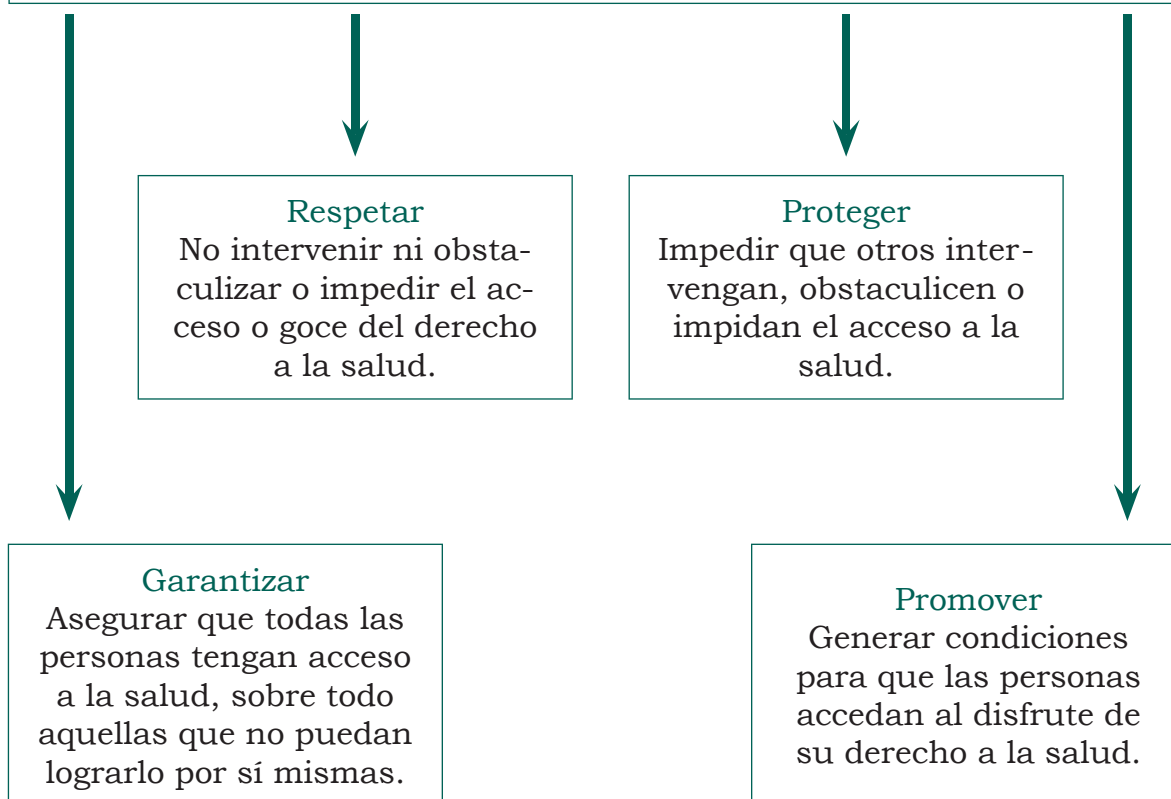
Respetar
No intervenir ni obstaculizar o impedir el acceso o goce del derecho a la salud.

Proteger
Impedir que otros intervengan, obstaculicen o impidan el acceso a la salud.

Garantizar
Asegurar que todas las personas tengan acceso a la salud, sobre todo aquellas que no puedan lograrlo por sí mismas.

Promover
Generar condiciones para que las personas accedan al disfrute de su derecho a la salud.